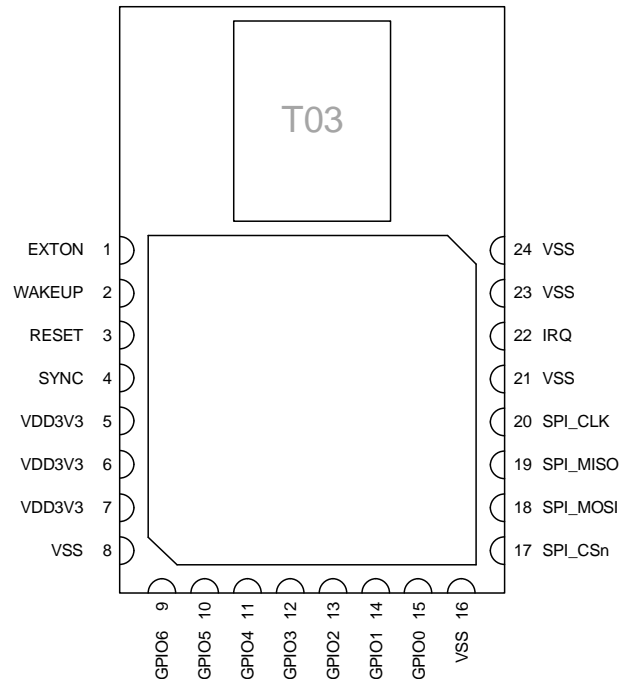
T03

EXTON 1
WAKEUP 2
RESET 3
SYNC 4
VDD3V3 5
VDD3V3 6
VDD3V3 7
VSS 8

24 VSS
23 VSS
22 IRQ
21 VSS
20 SPI_CLK
19 SPI_MISO
18 SPI_MOSI
17 SPI_CSn

9 GPIO6
10 GPIO5
11 GPIO4
12 GPIO3
13 GPIO2
14 GPIO1
15 GPIO0
16 VSS